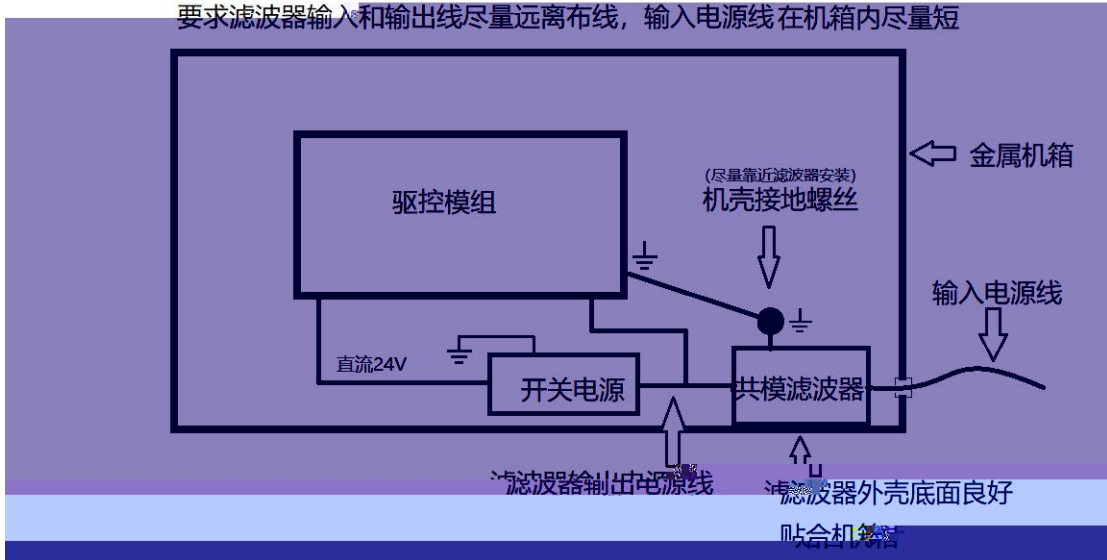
要求滤波器输入和输出线尽量远离布线，输入电源线在机箱内尽量短

金属机箱

驱控模组

(尽量靠近滤波器安装)
机壳接地螺丝

输入电源线

直流24V

开关电源

共模滤波器

滤波器输出电源线

滤波器外壳底面良好贴合机箱